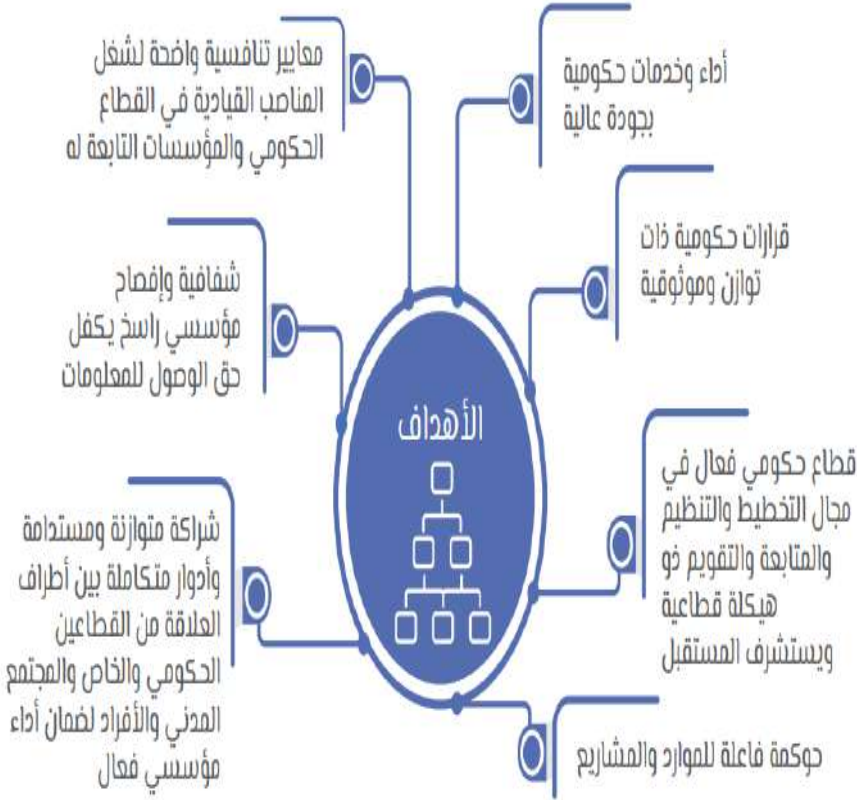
الأهداف

أداء وخدمات حكومية بجودة عالية

معايير تنافسية واضحة لشغل المناصب القيادية في القطاع الحكومي والمؤسسات التابعة له

قرارات حكومية ذات توازن وموثوقية

شفافية وإفصاح مؤسسي راسخ يكفل حق الوصول للمعلومات

قطاع حكومي فعال في مجال التخطيط والتنظيم والمتابعة والتقويم ذو هيكلة قطاعية ويستشرف المستقبل

شراكة متوازنة ومستدامة وأدوار متكاملة بين أطراف العلاقة من القطاعين الحكومي والخاص والمجتمع المدني والأفراد لضمان أداء مؤسسي فعال

حوكمة فاعلة للموارد والمشاريع